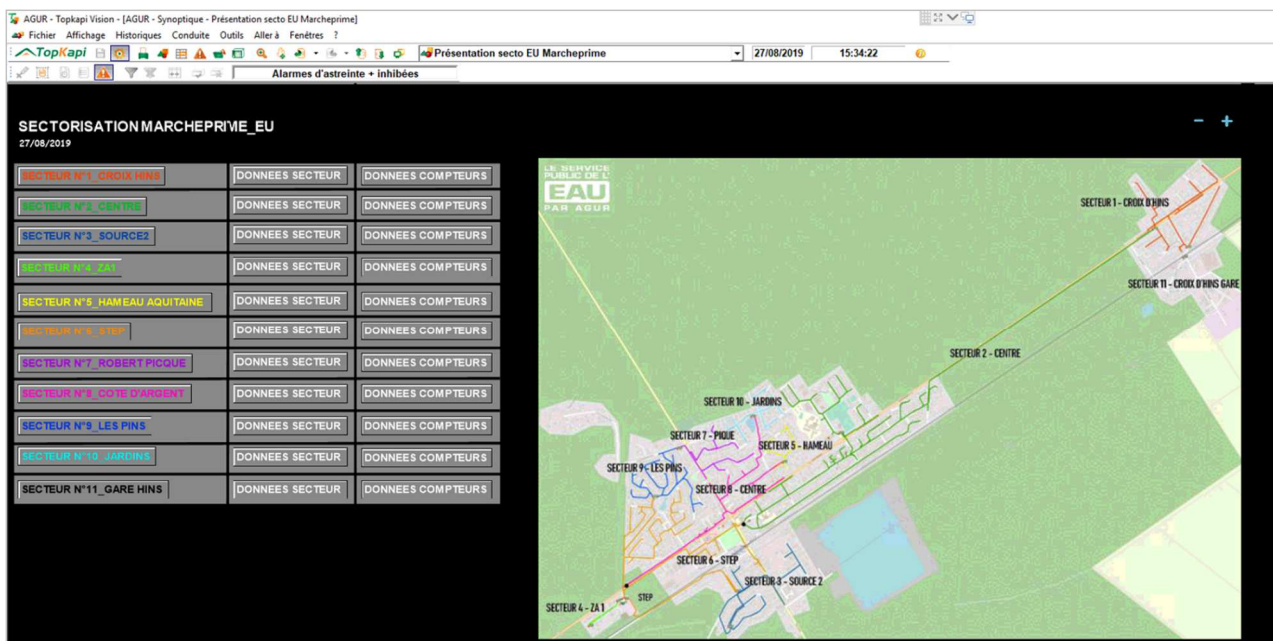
AGUR - Topkapi Vision - [AGUR - Synoptique - Présentation secto EU Marcheprime]
Fichier Affichage Historiques Conduite Outils Aller à Fenêtres ?
TopKapi
Présentation secto EU Marcheprime
27/08/2019
15:34:22
Alarmes d'astreinte + inhibées

SECTORISATION MARCHEPRIME_EU
27/08/2019

− +

| | | |
|---|---|---|
| SECTEUR N°1_CROIX HINS | DONNEES SECTEUR | DONNEES COMPTEURS |
| SECTEUR N°2_CENTRE | DONNEES SECTEUR | DONNEES COMPTEURS |
| SECTEUR N°3_SOURCE2 | DONNEES SECTEUR | DONNEES COMPTEURS |
| SECTEUR N°4_ZA1 | DONNEES SECTEUR | DONNEES COMPTEURS |
| SECTEUR N°5_HAMEAU AQUITAINE | DONNEES SECTEUR | DONNEES COMPTEURS |
| SECTEUR N°6_STEP | DONNEES SECTEUR | DONNEES COMPTEURS |
| SECTEUR N°7_ROBERT PICQUE | DONNEES SECTEUR | DONNEES COMPTEURS |
| SECTEUR N°8_COTE D'ARGENT | DONNEES SECTEUR | DONNEES COMPTEURS |
| SECTEUR N°9_LES PINS | DONNEES SECTEUR | DONNEES COMPTEURS |
| SECTEUR N°10_JARDINS | DONNEES SECTEUR | DONNEES COMPTEURS |
| SECTEUR N°11_GARE HINS | DONNEES SECTEUR | DONNEES COMPTEURS |

LE SERVICE PUBLIC DE L' EAU PAR AGUR
SECTEUR 1 - CROIX D'HINS
SECTEUR 11 - CROIX D'HINS GARE
SECTEUR 2 - CENTRE
SECTEUR 10 - JARDINS
SECTEUR 7 - PIQUE
SECTEUR 5 - HAMEAU
SECTEUR 9 - LES PINS
SECTEUR 8 - CENTRE
SECTEUR 6 - STEP
SECTEUR 3 - SOURCE 2
STEP
SECTEUR 4 - ZA 1